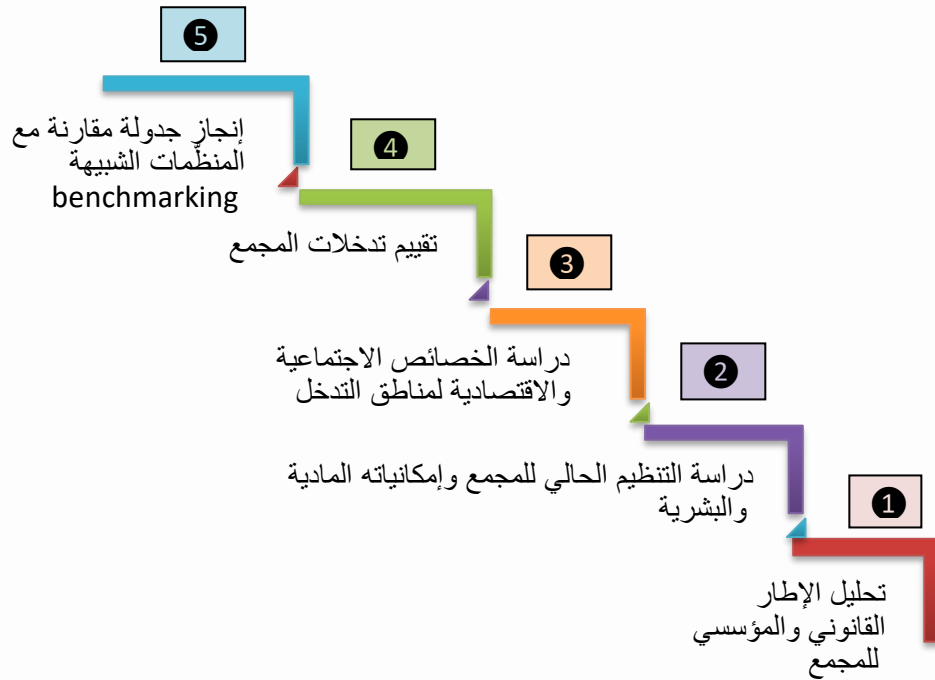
❺

إنجاز جدولة مقارنة مع المنظمات الشبيهة
benchmarking

❹

تقييم تدخلات المجمع

❸

دراسة الخصائص الاجتماعية والاقتصادية لمناطق التدخل

❷

دراسة التنظيم الحالي للمجمع وإمكانياته المادية والبشرية

❶

تحليل الإطار القانوني والمؤسسي للمجمع